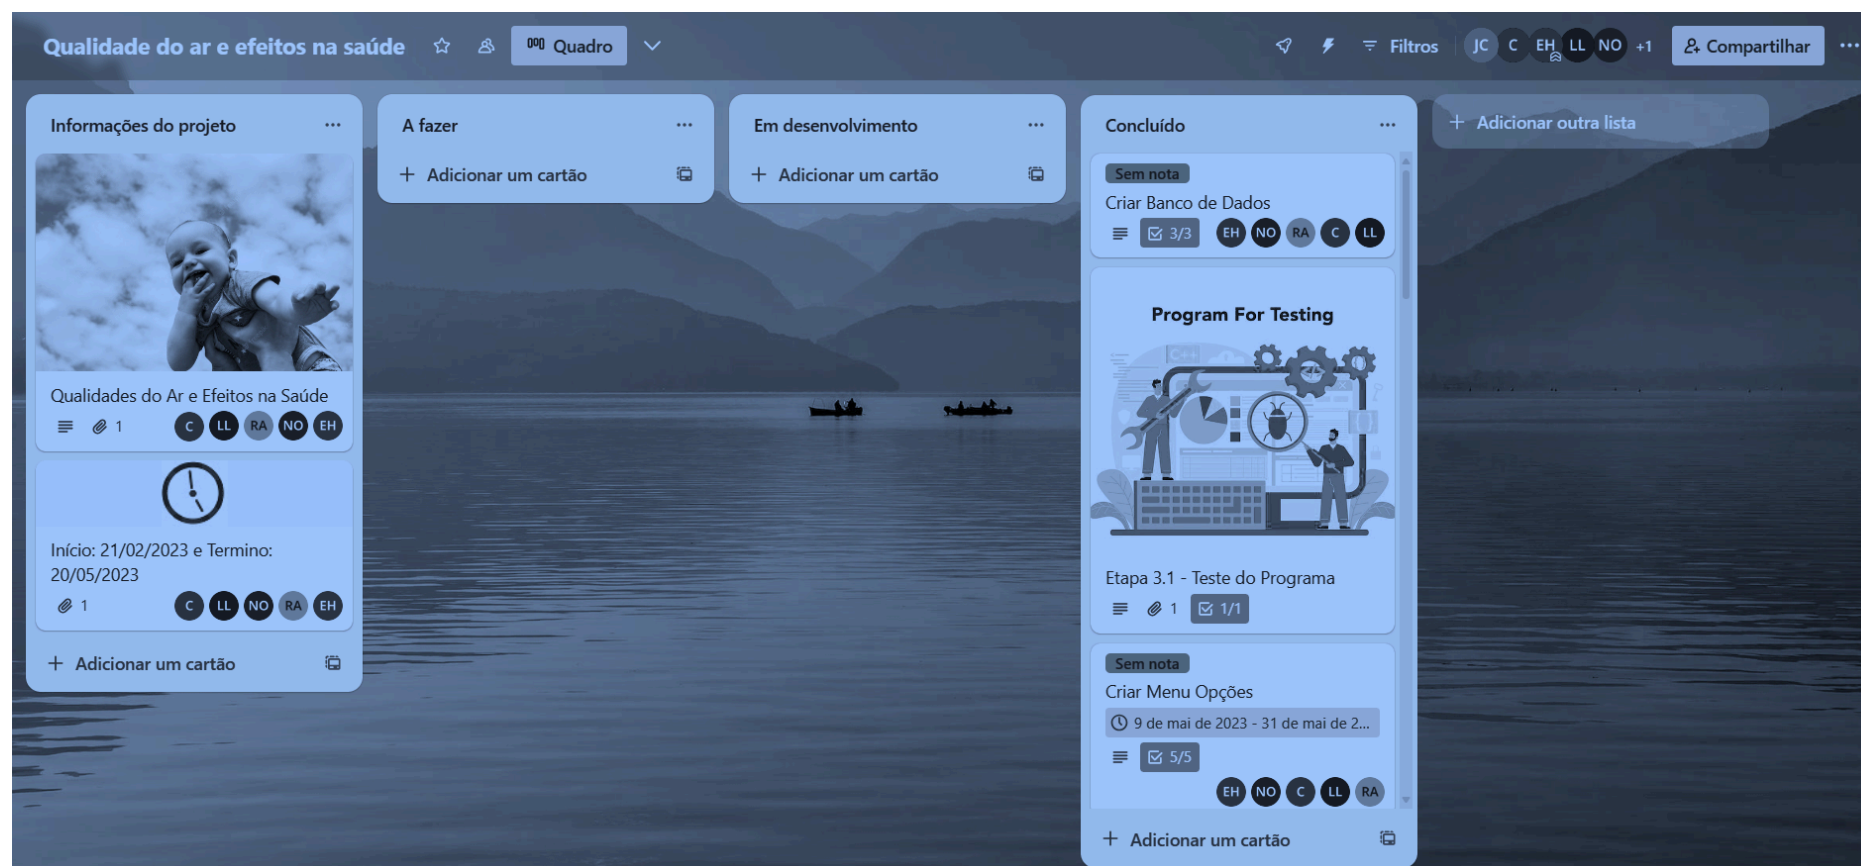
Qualidade do ar e efeitos na saúde Quadro Filtros JC C EH LL NO +1 Compartilhar ···

Informações do projeto ···

Qualidades do Ar e Efeitos na Saúde
1 C LL RA NO EH

Início: 21/02/2023 e Termino: 20/05/2023
1 C LL NO RA EH

+ Adicionar um cartão

A fazer ···

+ Adicionar um cartão

Em desenvolvimento ···

+ Adicionar um cartão

Concluído ···

Sem nota
Criar Banco de Dados
3/3 EH NO RA C LL

Program For Testing

Etapa 3.1 - Teste do Programa
1 1/1

Sem nota
Criar Menu Opções
9 de mai de 2023 - 31 de mai de 2...
5/5
EH NO C LL RA

+ Adicionar um cartão

+ Adicionar outra lista